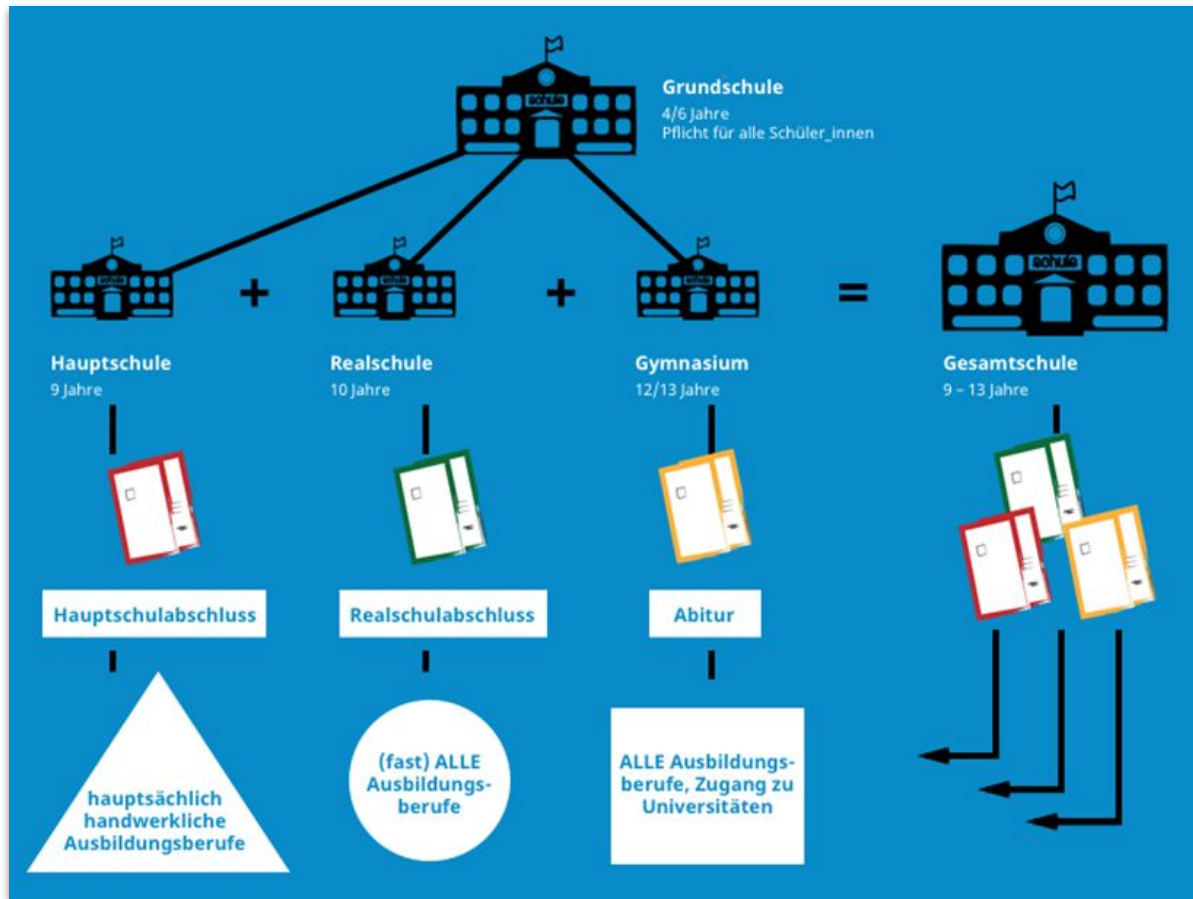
Schüler

Grundschule
4/6 Jahre
Pflicht für alle Schüler_innen

Schule

Hauptschule
9 Jahre

+

Schule

Realschule
10 Jahre

+

Schule

Gymnasium
12/13 Jahre

=

Schule

Gesamtschule
9 – 13 Jahre

Hauptschulabschluss

Realschulabschluss

Abitur

hauptsächlich handwerkliche Ausbildungsberufe

(fast) ALLE Ausbildungsberufe

ALLE Ausbildungsberufe, Zugang zu Universitäten